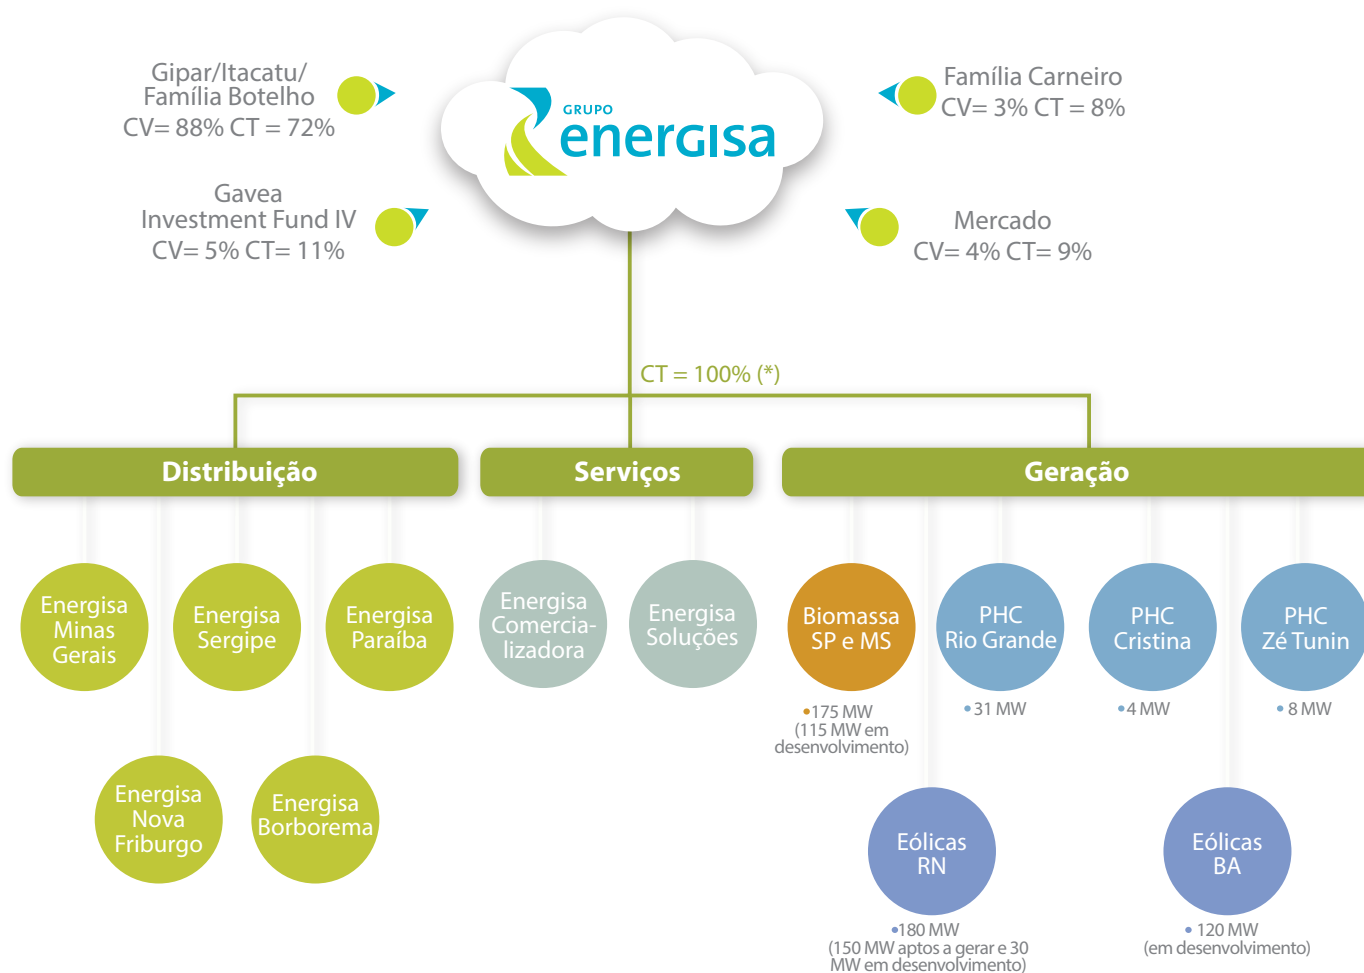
Gipar/Itacatu/
Família Botelho
CV= 88% CT = 72%

GRUPO
energisa

Família Carneiro
CV= 3% CT = 8%

Gavea
Investment Fund IV
CV= 5% CT= 11%

Mercado
CV= 4% CT= 9%

CT = 100% (*)

Distribuição

Serviços

Geração

Energisa Minas Gerais

Energisa Sergipe

Energisa Paraíba

Energisa Comercializadora

Energisa Soluções

Biomassa SP e MS

PHC Rio Grande

PHC Cristina

PHC Zé Tunin

•175 MW
(115 MW em desenvolvimento)

•31 MW

•4 MW

•8 MW

Energisa Nova Friburgo

Energisa Borborema

Eólicas RN

Eólicas BA

•180 MW
(150 MW aptos a gerar e 30 MW em desenvolvimento)

•120 MW
(em desenvolvimento)